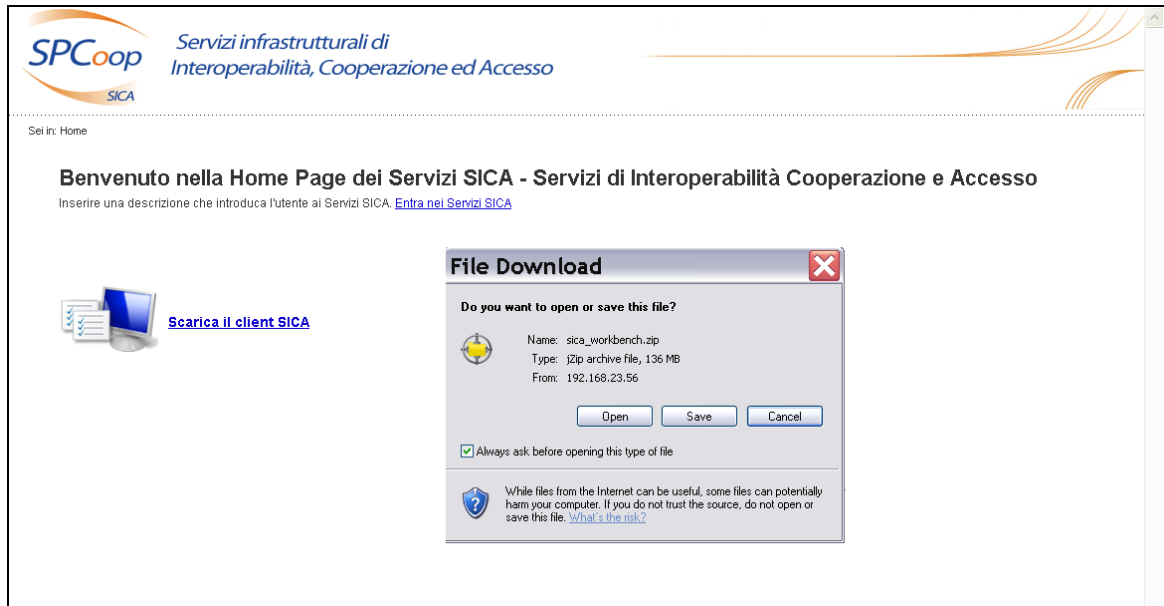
SPCoop SICA

Servizi infrastrutturali di Interoperabilità, Cooperazione ed Accesso

Sei in: Home

Benvenuto nella Home Page dei Servizi SICA - Servizi di Interoperabilità Cooperazione e Accesso

Inserire una descrizione che introduca l'utente ai Servizi SICA. Entra nei Servizi SICA

Scarica il client SICA

File Download

Do you want to open or save this file?

Name: sica_workbench.zip
Type: jZip archive file, 136 MB
From: 192.168.23.56

Open Save Cancel

Always ask before opening this type of file

While files from the Internet can be useful, some files can potentially harm your computer. If you do not trust the source, do not open or save this file. What's the risk?